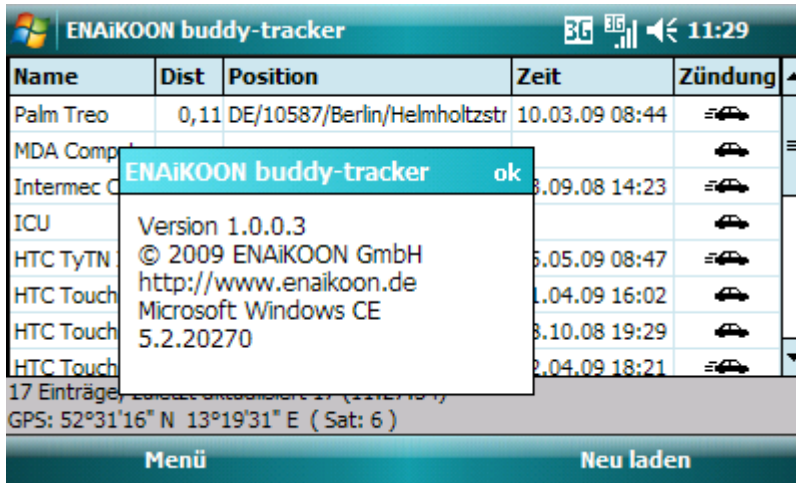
ENAiKOON buddy-tracker 3G 11:29

| Name | Dist | Position | Zeit | Zündung |
|---|---|---|---|---|
| Palm Treo | 0,11 | DE/10587/Berlin/Helmholtzstr | 10.03.09 08:44 | |
| MDA Comp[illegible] | | | | |
| Intermec C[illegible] | | | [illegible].09.08 14:23 | |
| ICU | | | | |
| HTC TyTN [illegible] | | | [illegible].05.09 08:47 | |
| HTC Touch | | | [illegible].04.09 16:02 | |
| HTC Touch | | | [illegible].10.08 19:29 | |
| HTC Touch | | | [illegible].04.09 18:21 | |

ENAiKOON buddy-tracker ok

Version 1.0.0.3
© 2009 ENAiKOON GmbH
http://www.enaikoon.de
Microsoft Windows CE
5.2.20270

17 Einträge, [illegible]
GPS: 52°31'16" N 13°19'31" E ( Sat: 6 )

Menü Neu laden